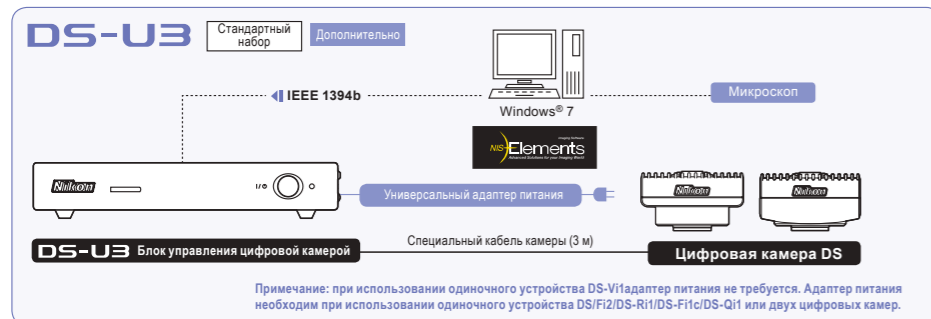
DS-U3

Стандартный набор

Дополнительно

IEEE 1394b

Windows® 7

Микроскоп

Imaging Software
NIS-Elements
Advanced Solutions for your Imaging World

Nikon

I/⏻

Универсальный адаптер питания

Nikon

Nikon

DS-U3 Блок управления цифровой камерой

Специальный кабель камеры (3 м)

Цифровая камера DS

Примечание: при использовании одиночного устройства DS-Vi1адаптер питания не требуется. Адаптер питания необходим при использовании одиночного устройства DS/Fi2/DS-Ri1/DS-Fi1c/DS-Qi1 или двух цифровых камер.